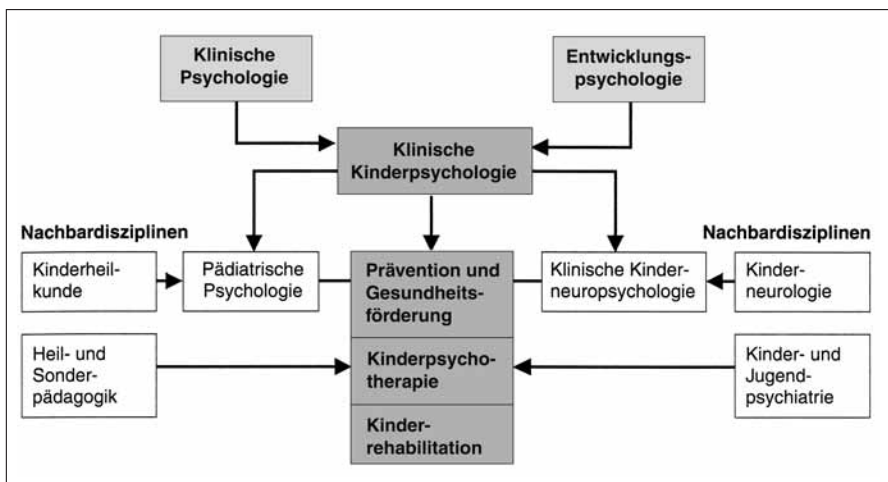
Klinische Psychologie

Entwicklungspsychologie

Klinische Kinderpsychologie

Nachbardisziplinen

Nachbardisziplinen

Kinderheilkunde

Pädiatrische Psychologie

Prävention und Gesundheitsförderung

Klinische Kinderneuropsychologie

Kinderneurologie

Heil- und Sonderpädagogik

Kinderpsychotherapie

Kinder- und Jugendpsychiatrie

Kinderrehabilitation